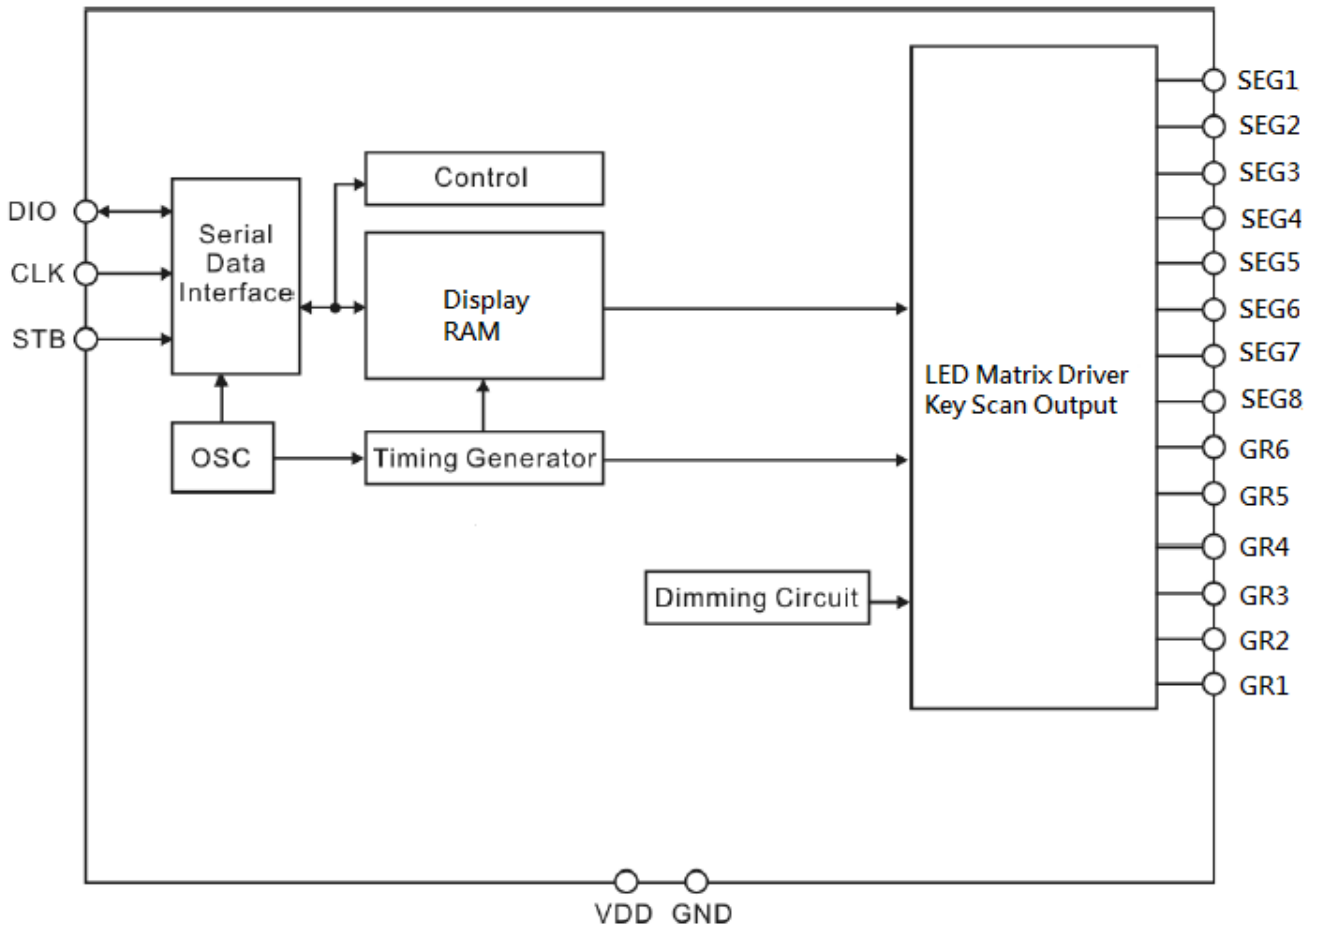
DIO
CLK
STB

Serial Data Interface

Control

Display RAM

OSC

Timing Generator

Dimming Circuit

LED Matrix Driver
Key Scan Output

SEG1
SEG2
SEG3
SEG4
SEG5
SEG6
SEG7
SEG8
GR6
GR5
GR4
GR3
GR2
GR1

VDD GND